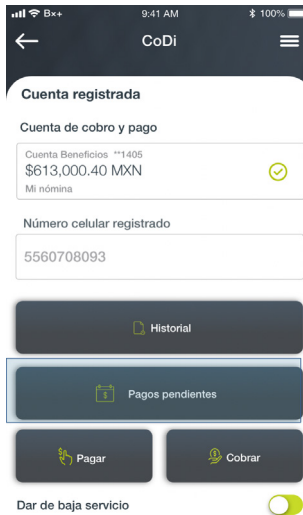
B×+ 9:41 AM 100%
CoDi

Cuenta registrada

Cuenta de cobro y pago

Cuenta Beneficios **1405
$613,000.40 MXN
Mi nómina

Número celular registrado

5560708093

Historial

Pagos pendientes

Pagar

Cobrar

Dar de baja servicio